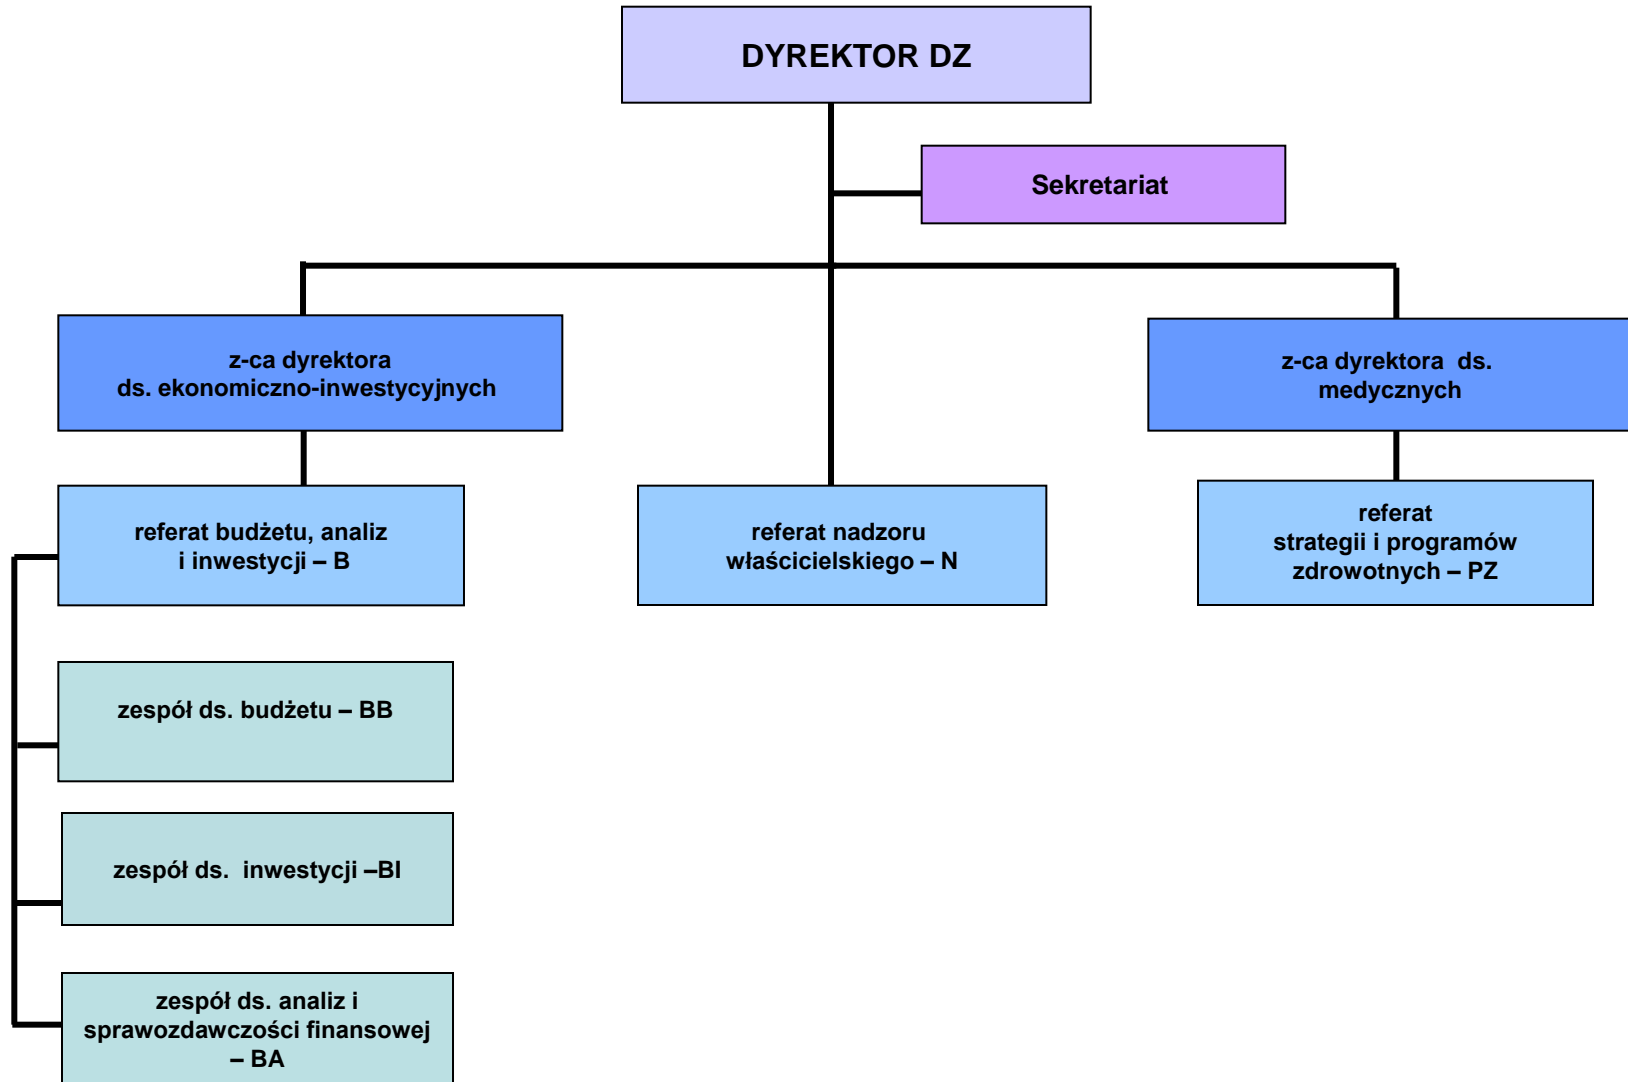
DYREKTOR DZ

Sekretariat

z-ca dyrektora ds. ekonomiczno-inwestycyjnych

z-ca dyrektora ds. medycznych

referat budżetu, analiz i inwestycji – B

referat nadzoru właścicielskiego – N

referat strategii i programów zdrowotnych – PZ

zespół ds. budżetu – BB

zespół ds. inwestycji –BI

zespół ds. analiz i sprawozdawczości finansowej – BA